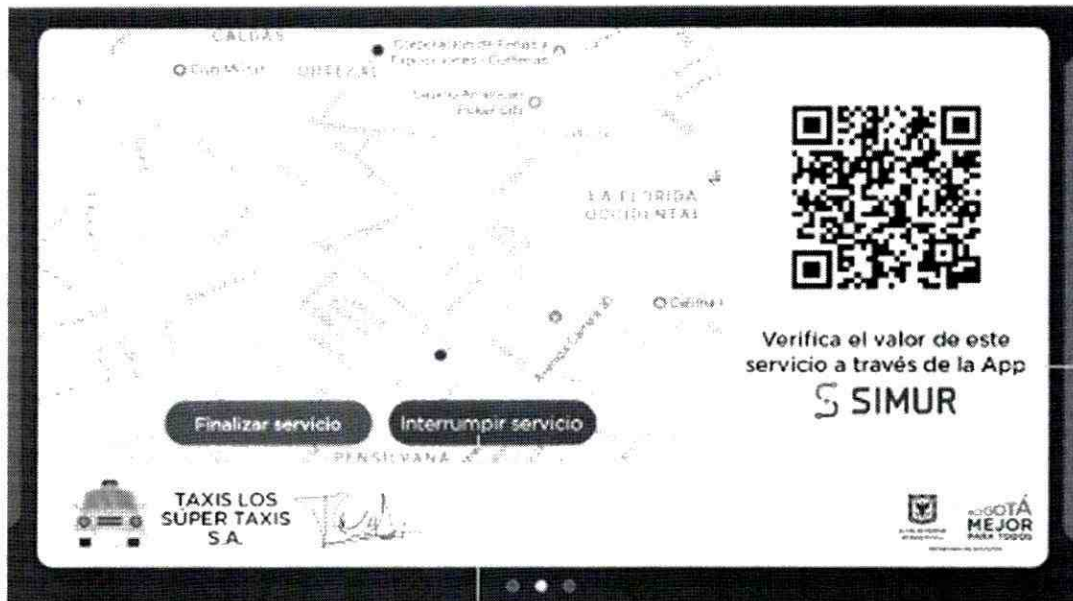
CALDAS

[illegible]

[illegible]

LA FLORIDA OCCIDENTAL

Verifica el valor de este servicio a través de la App

SIMUR

Finalizar servicio

Interrumpir servicio

PENSILVANA

TAXIS LOS SUPER TAXIS S.A.

BOGOTÁ MEJOR PARA TODOS